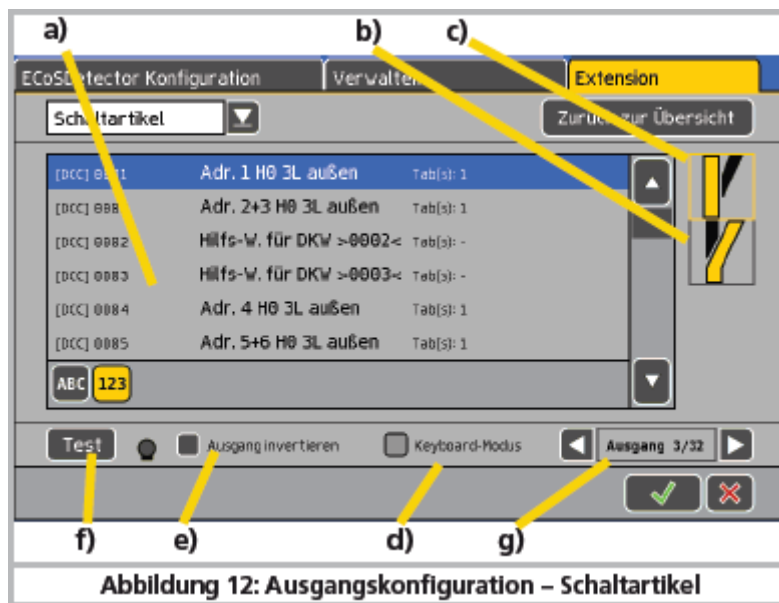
a)
b)
c)

ECoSDetector Konfiguration | Verwalten | Extension

Schaltartikel

Zurück zur Übersicht

[DCC] 0081 Adr. 1 H0 3L außen Tab(s): 1
[DCC] 0080 Adr. 2+3 H0 3L außen Tab(s): 1
[DCC] 0082 Hilfs-W. für DKW >0002< Tab(s): -
[DCC] 0083 Hilfs-W. für DKW >0003< Tab(s): -
[DCC] 0084 Adr. 4 H0 3L außen Tab(s): 1
[DCC] 0085 Adr. 5+6 H0 3L außen Tab(s): 1

ABC 123

Test Ausgang invertieren Keyboard-Modus Ausgang 3/32

f) e) d) g)

Abbildung 12: Ausgangskonfiguration – Schaltartikel